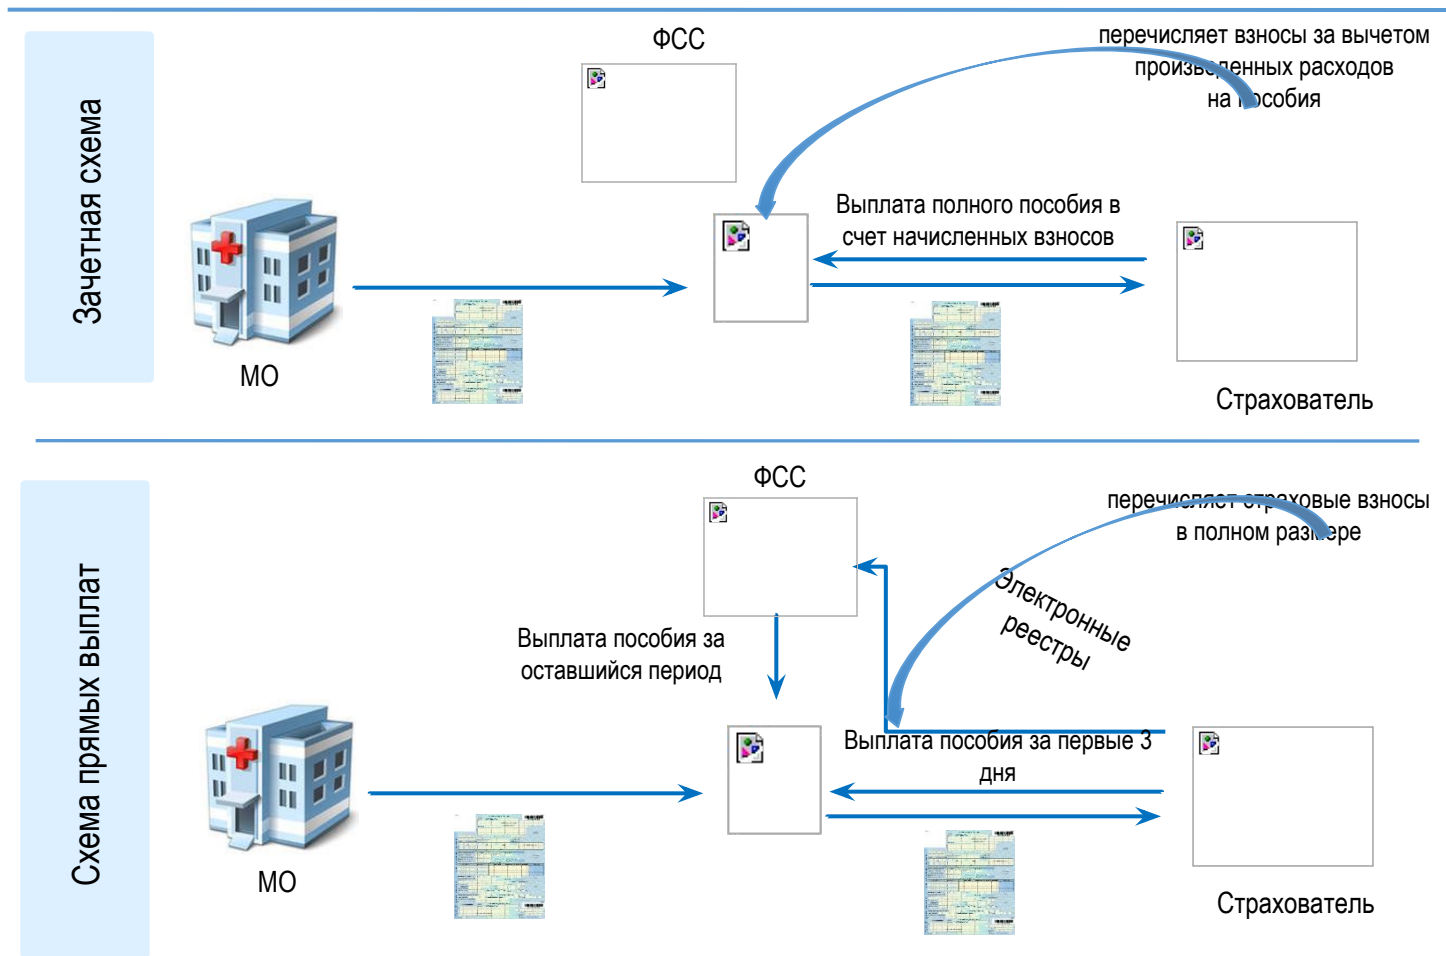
Зачетная схема

ФСС

перечисляет взносы за вычетом произв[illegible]енных расходов на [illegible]особия

Выплата полного пособия в счет начисленных взносов

МО

Страхователь

Схема прямых выплат

ФСС

перечисл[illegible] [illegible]ховые взносы в полном раз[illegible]ере

Электронные реестры

Выплата пособия за оставшийся период

Выплата пособия за первые 3 дня

МО

Страхователь